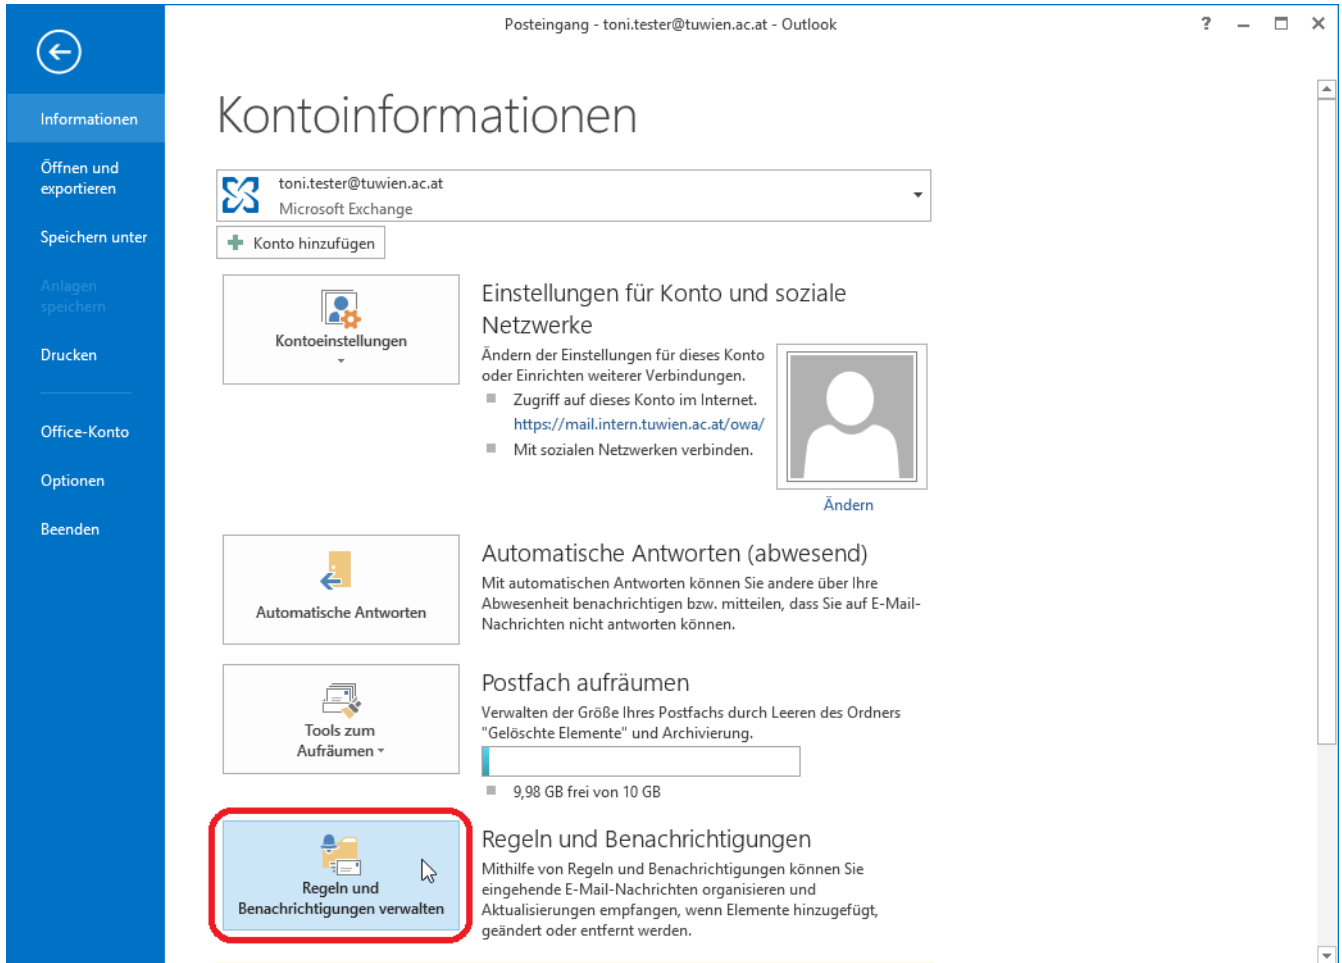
Posteingang - toni.tester@tuwien.ac.at - Outlook

?

Informationen
Öffnen und exportieren
Speichern unter
Anlagen speichern
Drucken
Office-Konto
Optionen
Beenden

Kontoinformationen

toni.tester@tuwien.ac.at
Microsoft Exchange

Konto hinzufügen

Kontoeinstellungen

Einstellungen für Konto und soziale Netzwerke

Ändern der Einstellungen für dieses Konto oder Einrichten weiterer Verbindungen.

Zugriff auf dieses Konto im Internet.
https://mail.intern.tuwien.ac.at/owa/

Mit sozialen Netzwerken verbinden.

Ändern

Automatische Antworten

Automatische Antworten (abwesend)

Mit automatischen Antworten können Sie andere über Ihre Abwesenheit benachrichtigen bzw. mitteilen, dass Sie auf E-Mail-Nachrichten nicht antworten können.

Tools zum Aufräumen

Postfach aufräumen

Verwalten der Größe Ihres Postfachs durch Leeren des Ordners "Gelöschte Elemente" und Archivierung.

9,98 GB frei von 10 GB

Regeln und Benachrichtigungen verwalten

Regeln und Benachrichtigungen

Mithilfe von Regeln und Benachrichtigungen können Sie eingehende E-Mail-Nachrichten organisieren und Aktualisierungen empfangen, wenn Elemente hinzugefügt, geändert oder entfernt werden.